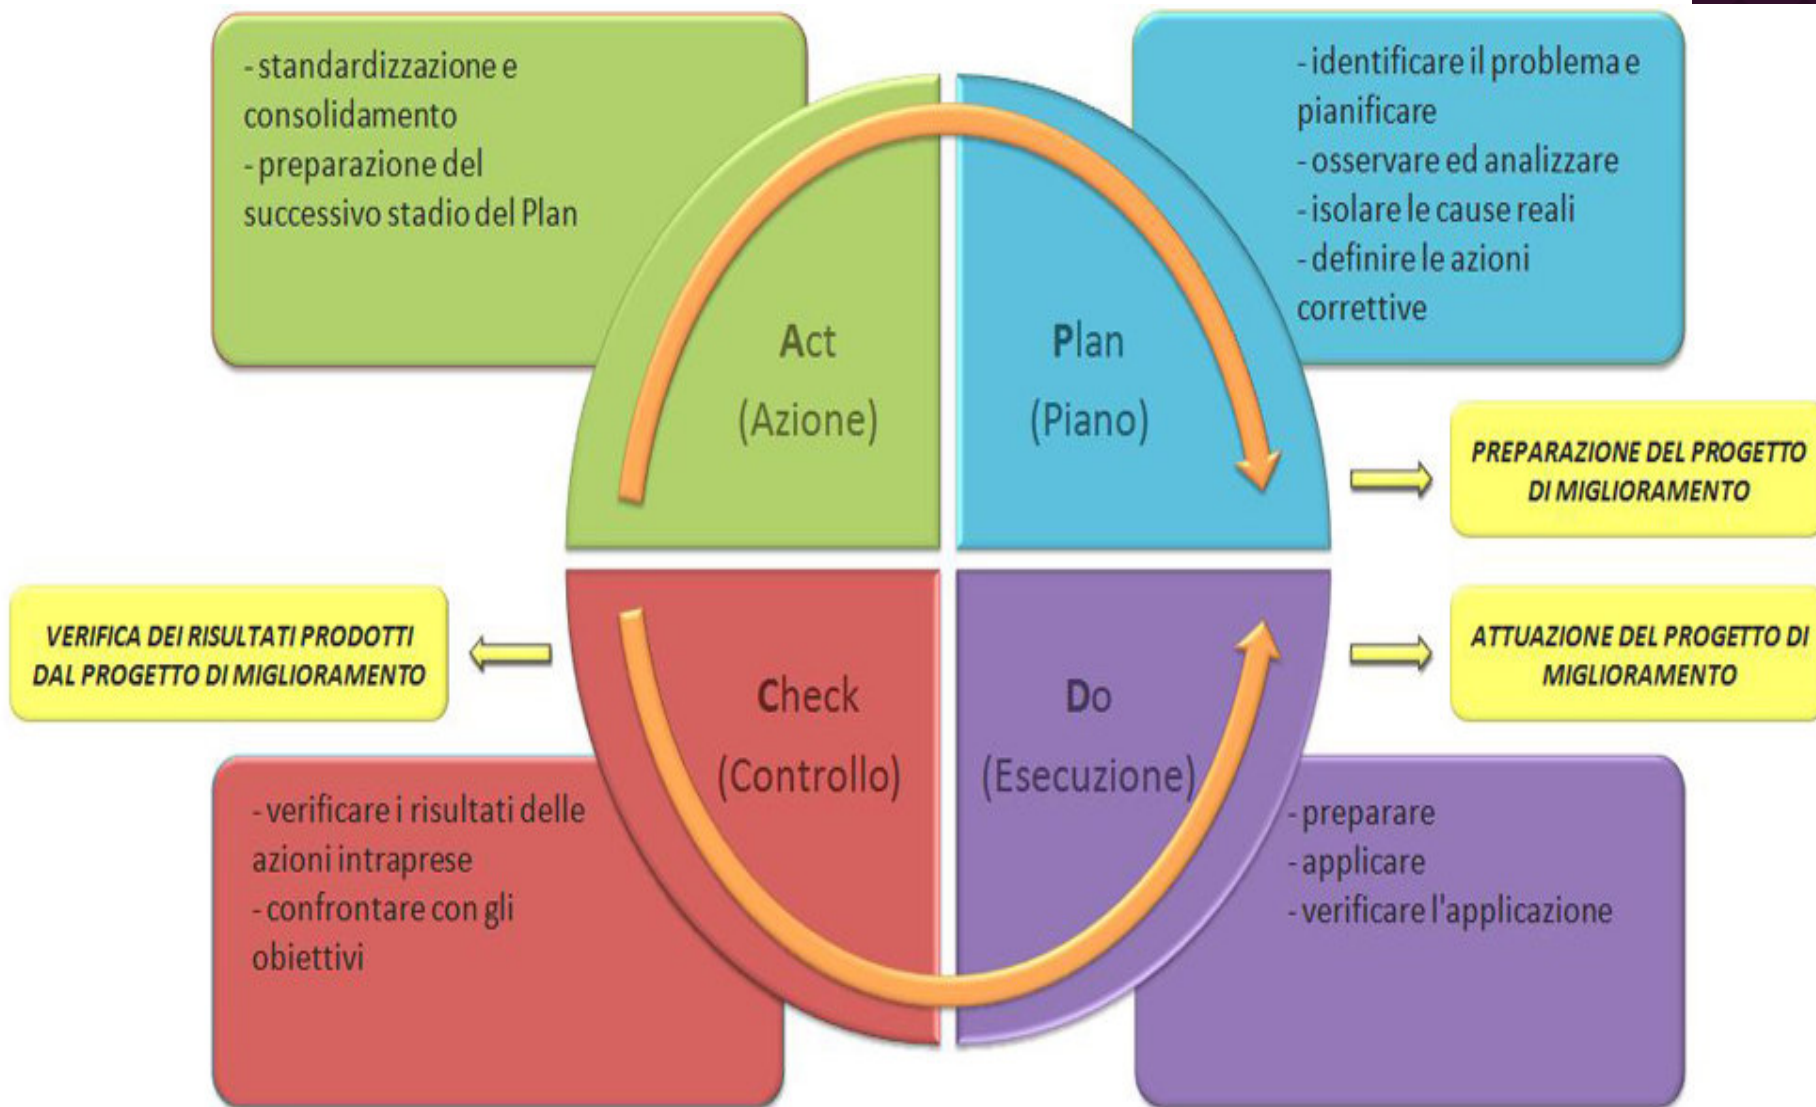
- standardizzazione e consolidamento
- preparazione del successivo stadio del Plan

- identificare il problema e pianificare
- osservare ed analizzare
- isolare le cause reali
- definire le azioni correttive

Act
(Azione)

Plan
(Piano)

PREPARAZIONE DEL PROGETTO DI MIGLIORAMENTO

VERIFICA DEI RISULTATI PRODOTTI DAL PROGETTO DI MIGLIORAMENTO

ATTUAZIONE DEL PROGETTO DI MIGLIORAMENTO

Check
(Controllo)

Do
(Esecuzione)

- verificare i risultati delle azioni intraprese
- confrontare con gli obiettivi

- preparare
- applicare
- verificare l'applicazione